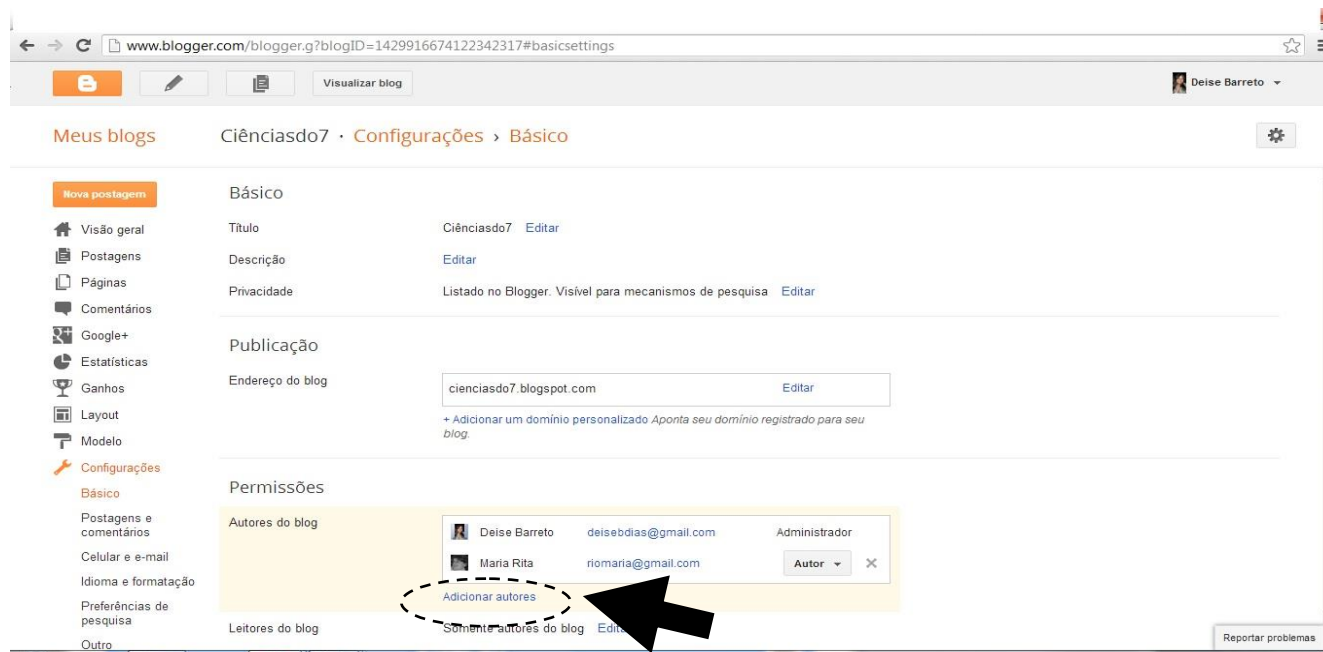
www.blogger.com/blogger.g?blogID=1429916674122342317#basicsettings

Visualizar blog

Deise Barreto

Meus blogs

Ciênciasdo7 · Configurações › Básico

Nova postagem

Visão geral
Postagens
Páginas
Comentários
Google+
Estatísticas
Ganhos
Layout
Modelo
Configurações
Básico
Postagens e comentários
Celular e e-mail
Idioma e formatação
Preferências de pesquisa
Outro

Básico

Título Ciênciasdo7 Editar

Descrição Editar

Privacidade Listado no Blogger. Visível para mecanismos de pesquisa Editar

Publicação

Endereço do blog cienciasdo7.blogspot.com Editar

+ Adicionar um domínio personalizado Aponta seu domínio registrado para seu blog.

Permissões

Autores do blog

| | | |
|---|---|---|
| Deise Barreto | deisebdias@gmail.com | Administrador |
| Maria Rita | riomaria@gmail.com | Autor |

Adicionar autores

Leitores do blog Somente autores do blog Edita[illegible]

Reportar problemas